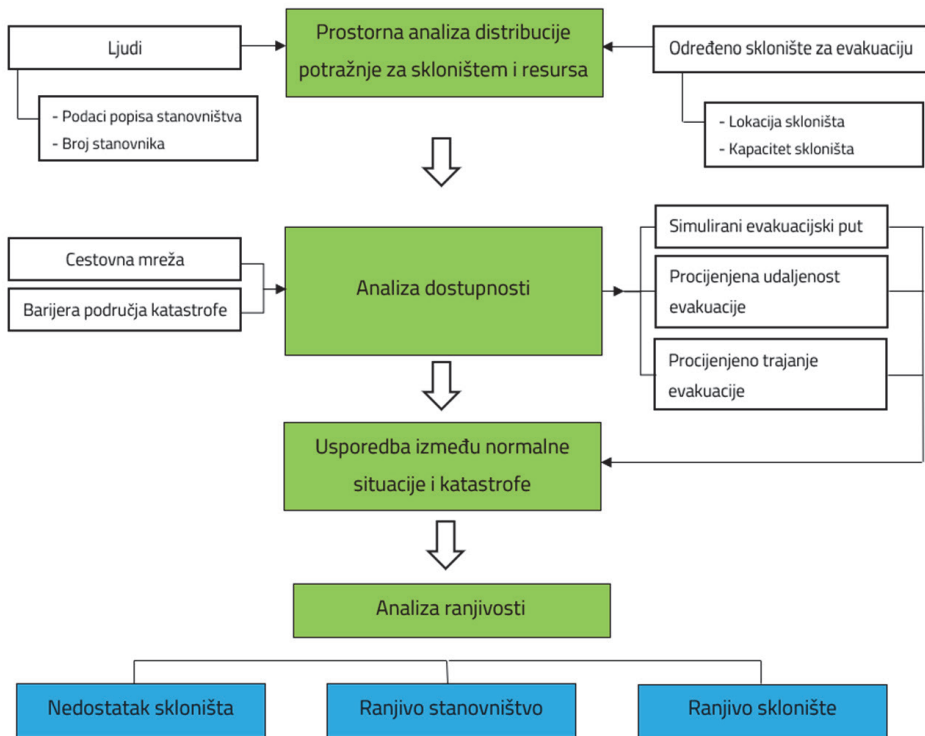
Ljudi

- Podaci popisa stanovništva
- Broj stanovnika

Prostorna analiza distribucije potražnje za skloništem i resursa

Određeno sklonište za evakuaciju

- Lokacija skloništa
- Kapacitet skloništa

Cestovna mreža

Barijera područja katastrofe

Analiza dostupnosti

Simulirani evakuacijski put

Procijenjena udaljenost evakuacije

Procijenjeno trajanje evakuacije

Usporedba između normalne situacije i katastrofe

Analiza ranjivosti

Nedostatak skloništa

Ranjivo stanovništvo

Ranjivo sklonište